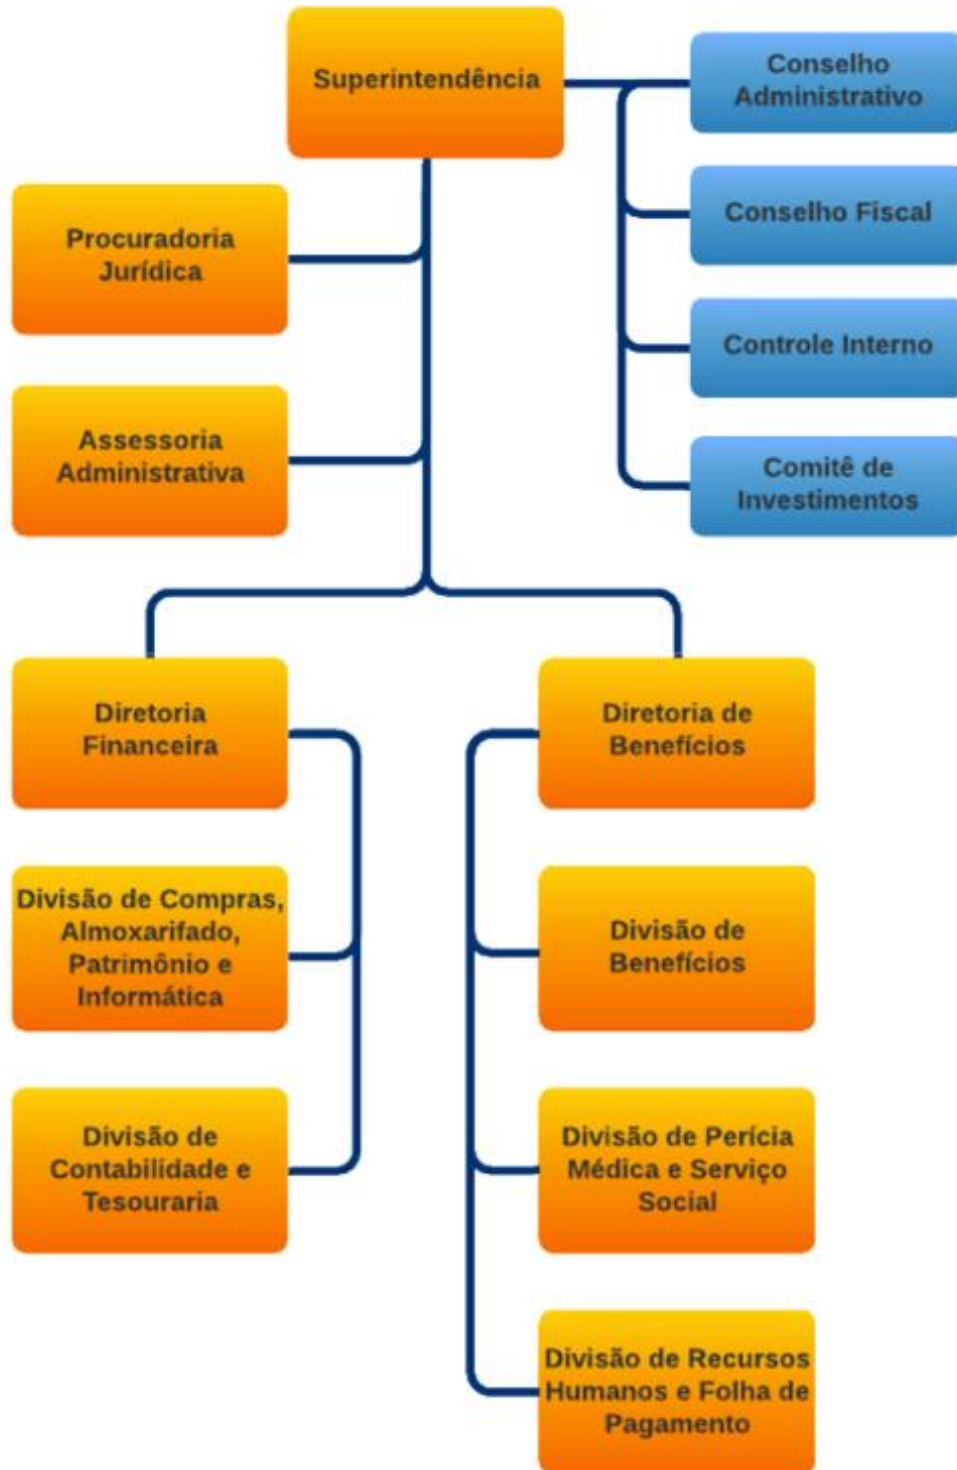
Superintendência

Conselho Administrativo

Conselho Fiscal

Controle Interno

Comitê de Investimentos

Procuradoria Jurídica

Assessoria Administrativa

Diretoria Financeira

Divisão de Compras, Almoxarifado, Patrimônio e Informática

Divisão de Contabilidade e Tesouraria

Diretoria de Benefícios

Divisão de Benefícios

Divisão de Perícia Médica e Serviço Social

Divisão de Recursos Humanos e Folha de Pagamento